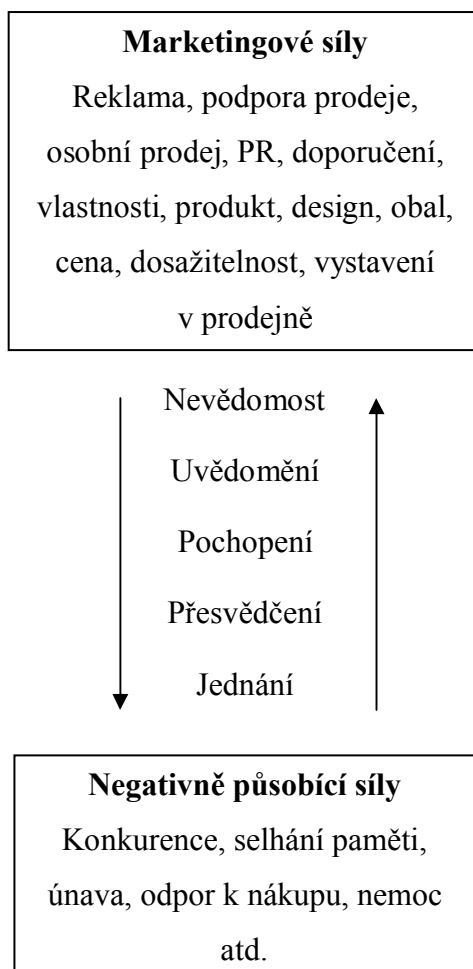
**Marketingové síly**

Reklama, podpora prodeje, osobní prodej, PR, doporučení, vlastnosti, produkt, design, obal, cena, dosažitelnost, vystavení v prodejně

Nevědomost

Uvědomění

Pochopení

Přesvědčení

Jednání

**Negativně působící síly**

Konkurence, selhání paměti, únava, odpor k nákupu, nemoc atd.